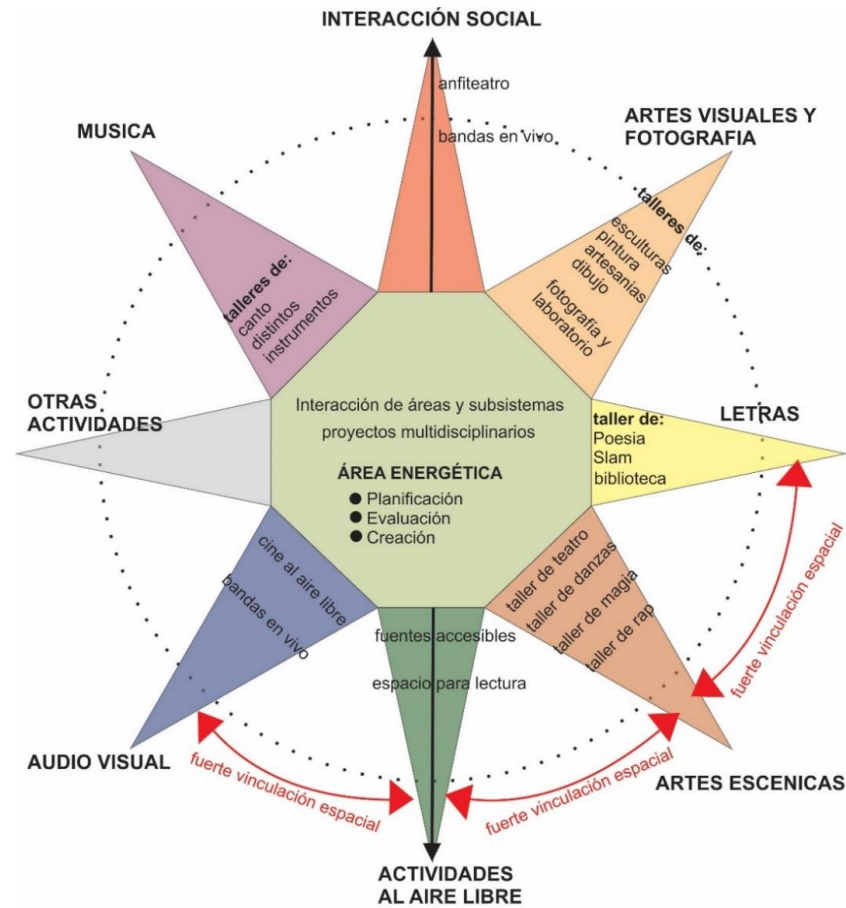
INTERACCIÓN SOCIAL

anfiteatro

bandas en vivo

ARTES VISUALES Y FOTOGRAFIA

talleres de:
esculturas
pintura
artesanias
dibujo
fotografia y laboratorio

MUSICA

talleres de:
canto
distintos instrumentos

OTRAS ACTIVIDADES

Interacción de áreas y subsistemas
proyectos multidisciplinarios

ÁREA ENERGÉTICA
● Planificación
● Evaluación
● Creación

LETRAS

taller de:
Poesia
Slam
biblioteca

cine al aire libre
bandas en vivo

taller de teatro
taller de danzas
taller de magia
taller de rap

fuertes accesibles

espacio para lectura

fuerte vinculación espacial

AUDIO VISUAL

fuerte vinculación espacial

fuerte vinculación espacial

ARTES ESCENICAS

ACTIVIDADES AL AIRE LIBRE